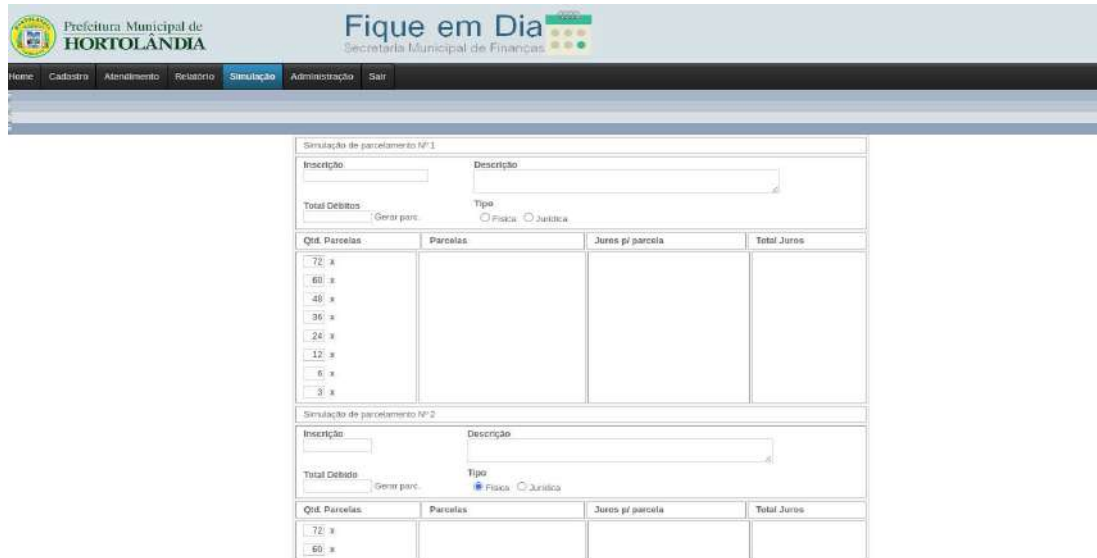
Prefeitura Municipal de
HORTOLÂNDIA

Fique em Dia
Secretaria Municipal de Finanças

Home Cadastro Atendimento Relatório Simulação Administração Sair

Simulação de parcelamento Nº 1

Inscrição

Descrição

Total Débitos

Gerar parc.

Tipo

Física Jurídica

| Qtd. Parcelas | Parcelas | Juros p/ parcela | Total Juros |
|---|---|---|---|
| 72 x | | | |
| 60 x | | | |
| 48 x | | | |
| 36 x | | | |
| 24 x | | | |
| 12 x | | | |
| 6 x | | | |
| 3 x | | | |

Simulação de parcelamento Nº 2

Inscrição

Descrição

Total Débito

Gerar parc.

Tipo

Física Jurídica

| Qtd. Parcelas | Parcelas | Juros p/ parcela | Total Juros |
|---|---|---|---|
| 72 x | | | |
| 60 x | | | |